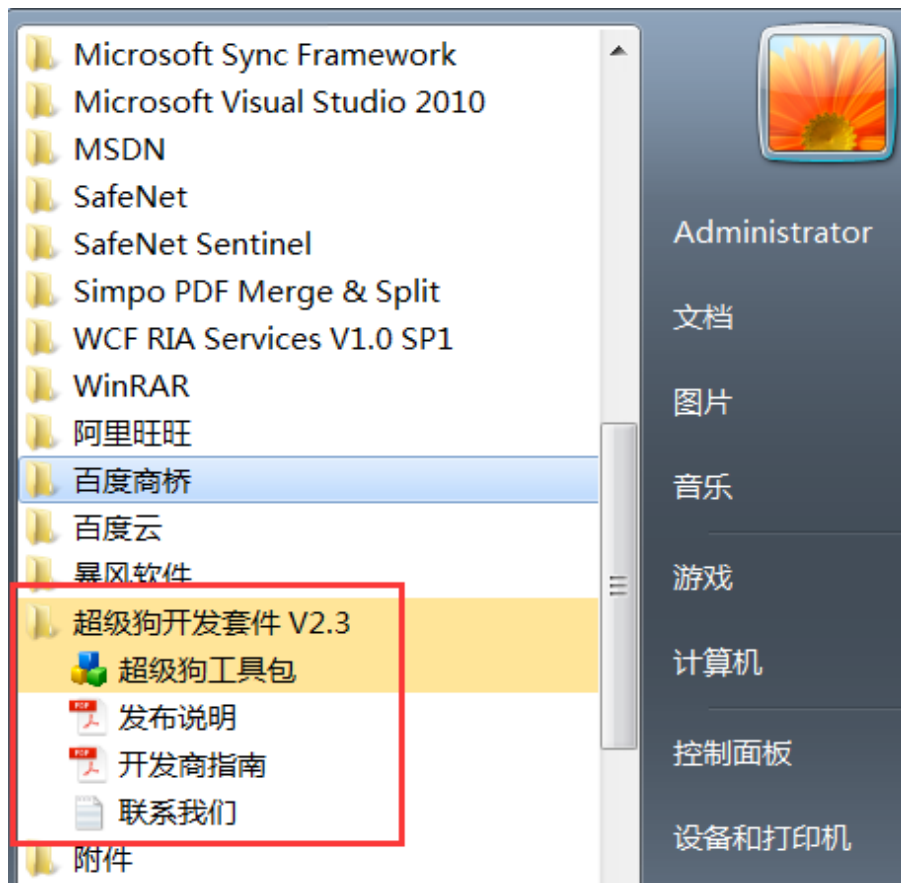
Microsoft Sync Framework
Microsoft Visual Studio 2010
MSDN
SafeNet
SafeNet Sentinel
Simpo PDF Merge & Split
WCF RIA Services V1.0 SP1
WinRAR
阿里旺旺
百度商桥
百度云
暴风软件
超级狗开发套件 V2.3
超级狗工具包
发布说明
开发商指南
联系我们
附件

Administrator
文档
图片
音乐
游戏
计算机
控制面板
设备和打印机